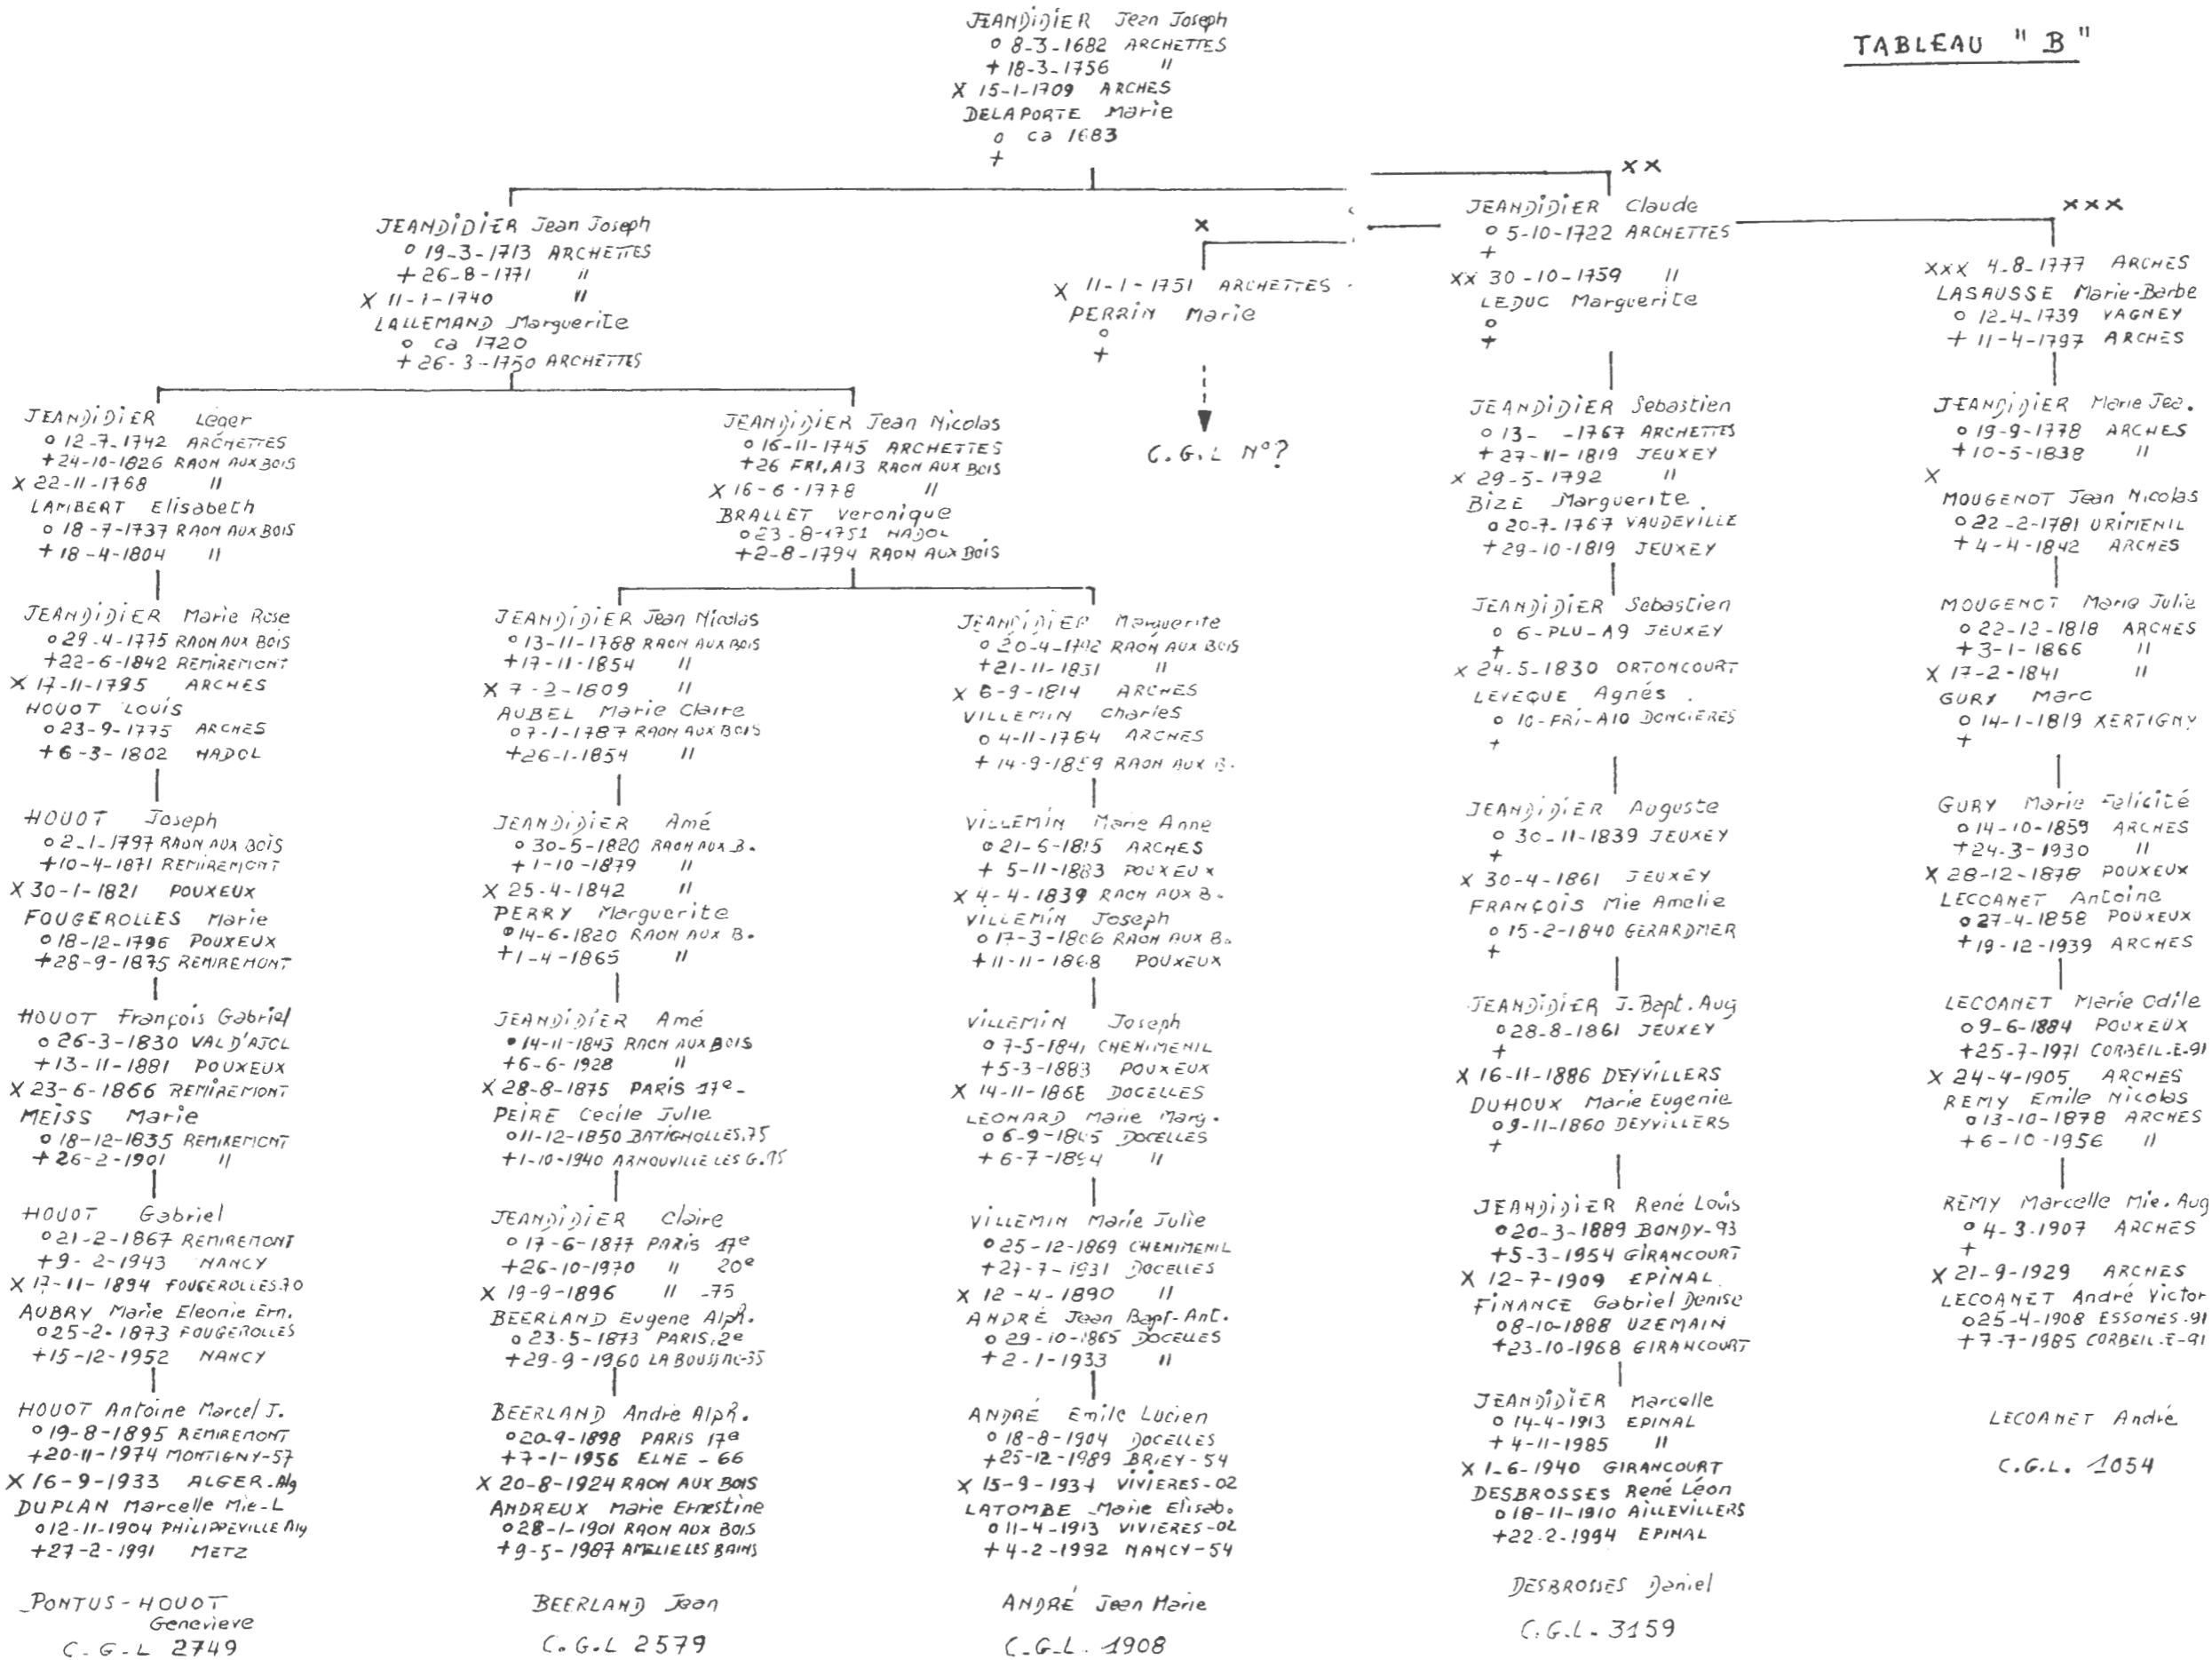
TABLEAU " B "

JEANDIDIER Jean Joseph
o 8-3-1682 ARCHETTES
+ 18-3-1756 "
X 15-1-1709 ARCHES
DELAPORTE Marie
o ca 1683
+

XX

JEANDIDIER Jean Joseph
o 19-3-1713 ARCHETTES
+ 26-8-1771 "
X 11-1-1740 "
LALLEMAND Marguerite
o ca 1720
+ 26-3-1750 ARCHETTES

X

X 11-1-1751 ARCHETTES
PERRIN Marie
o
+

C.G.L N°?

JEANDIDIER Claude
o 5-10-1722 ARCHETTES
+
XX 30-10-1759 "
LEDUC Marguerite
o
+

XXX

XXX 4-8-1777 ARCHES
LASAUSSE Marie-Barbe
o 12-4-1739 VAGNEY
+ 11-4-1797 ARCHES

JEANDIDIER Leger
o 12-7-1742 ARCHETTES
+24-10-1826 RAON AUX BOIS
X 22-11-1768 "
LAMBERT Elisabeth
o 18-7-1737 RAON AUX BOIS
+ 18-4-1804 "

JEANDIDIER Marie Rose
o 29-4-1775 RAON AUX BOIS
+22-6-1842 REMIREMONT
X 17-11-1795 ARCHES
HOUOT Louis
o 23-9-1775 ARCHES
+ 6-3-1802 HADOL

HOUOT Joseph
o 2-1-1797 RAON AUX BOIS
+10-4-1871 REMIREMONT
X 30-1-1821 POUXEUX
FOUGEROLLES Marie
o 18-12-1796 POUXEUX
+28-9-1875 REMIREMONT

HOUOT François Gabriel
o 26-3-1830 VAL D'AJOL
+ 13-11-1881 POUXEUX
X 23-6-1866 REMIREMONT
MEISS Marie
o 18-12-1835 REMIREMONT
+ 26-2-1901 "

HOUOT Gabriel
o 21-2-1867 REMIREMONT
+ 9-2-1943 NANCY
X 17-11-1894 FOUGEROLLES 70
AUBRY Marie Eleonie Ern.
o 25-2-1873 FOUGEROLLES
+ 15-12-1952 NANCY

HOUOT Antoine Marcel J.
o 19-8-1895 REMIREMONT
+20-11-1974 MONTIGNY-57
X 16-9-1933 ALGER.Alg
DUPLAN Marcelle Mie-L
o 12-11-1904 PHILIPPEVILLE Alg
+27-2-1991 METZ

PONTUS-HOUOT Genevieve
C.G.L 2749

JEANDIDIER Jean Nicolas
o 16-11-1745 ARCHETTES
+26 FRI.A13 RAON AUX BOIS
X 16-6-1778 "
BRALLET Veronique
o 23-8-1751 HADOL
+2-8-1794 RAON AUX BOIS

JEANDIDIER Jean Nicolas
o 13-11-1788 RAON AUX BOIS
+ 17-11-1854 "
X 7-2-1809 "
AUBEL Marie Claire
o 7-1-1787 RAON AUX BOIS
+26-1-1854 "

JEANDIDIER Amé
o 30-5-1820 RAON AUX B.
+ 1-10-1879 "
X 25-4-1842 "
PERRY Marguerite
o 14-6-1820 RAON AUX B.
+ 1-4-1865 "

JEANDIDIER Amé
o 14-11-1843 RAON AUX BOIS
+ 6-6-1928 "
X 28-8-1875 PARIS 17e
PEIRE Cecile Julie
o 11-12-1850 BATIGNOLLES.75
+ 1-10-1940 ARNOUVILLE LES G.95

JEANDIDIER Claire
o 17-6-1877 PARIS 17e
+26-10-1970 " 20e
X 19-9-1896 " 75
BEERLAND Eugene Alph.
o 23-5-1873 PARIS.2e
+29-9-1960 LA BOUSSAC-35

BEERLAND Andre Alph.
o 20-9-1898 PARIS 17e
+7-1-1956 ELNE - 66
X 20-8-1924 RAON AUX BOIS
ANDREUX Marie Ernestine
o 28-1-1901 RAON AUX BOIS
+ 9-5-1987 AMELIE LES BAINS

BEERLAND Jean
C.G.L 2579

JEANDIDIER Marguerite
o 20-4-1792 RAON AUX BOIS
+ 21-11-1831 "
X 6-9-1814 ARCHES
VILLEMIN Charles
o 4-11-1764 ARCHES
+ 14-9-1859 RAON AUX B.

VILLEMIN Marie Anne
o 21-6-1815 ARCHES
+ 5-11-1883 POUXEUX
X 4-4-1839 RAON AUX B.
VILLEMIN Joseph
o 17-3-1806 RAON AUX B.
+ 11-11-1868 POUXEUX

VILLEMIN Joseph
o 7-5-1841 CHENIMENIL
+ 5-3-1883 POUXEUX
X 14-11-1868 DOCELLES
LEONARD Marie Marg.
o 6-9-1845 DOCELLES
+ 6-7-1894 "

VILLEMIN Marie Julie
o 25-12-1869 CHENIMENIL
+27-7-1931 DOCELLES
X 12-4-1890 "
ANDRÉ Jean Bapt-Ant.
o 29-10-1865 DOCELLES
+ 2-1-1933 "

ANDRÉ Emile Lucien
o 18-8-1904 DOCELLES
+25-12-1989 BRIEY-54
X 15-9-1934 VIVIERES-02
LATOMBE Marie Elisab.
o 11-4-1913 VIVIERES-02
+ 4-2-1992 NANCY-54

ANDRÉ Jean Marie
C.G.L. 1908

JEANDIDIER Sebastien
o 13- -1767 ARCHETTES
+ 27-11-1819 JEUXEY
X 29-5-1792 "
BIZE Marguerite
o 20-7-1767 VAUDEVILLE
+ 29-10-1819 JEUXEY

JEANDIDIER Sebastien
o 6-PLU-A9 JEUXEY
+
X 24-5-1830 ORTONCOURT
LEVEQUE Agnés
o 10-FRI-A10 DONCIERES
+

JEANDIDIER Auguste
o 30-11-1839 JEUXEY
+
X 30-4-1861 JEUXEY
FRANÇOIS Mie Amelie
o 15-2-1840 GERARDMER
+

JEANDIDIER J. Bapt. Aug
o 28-8-1861 JEUXEY
+
X 16-11-1886 DEYVILLERS
DUHOUX Marie Eugenie
o 9-11-1860 DEYVILLERS
+

JEANDIDIER René Louis
o 20-3-1889 BONDY-93
+ 5-3-1954 GIRANCOURT
X 12-7-1909 EPINAL
FINANCE Gabriel Denise
o 8-10-1888 UZEMAIN
+23-10-1968 GIRANCOURT

JEANDIDIER Marcelle
o 14-4-1913 EPINAL
+ 4-11-1985 "
X 1-6-1940 GIRANCOURT
DESBROSSES René Léon
o 18-11-1910 AILLEVILLERS
+22-2-1994 EPINAL

DESBROSSES Daniel
C.G.L - 3159

JEANDIDIER Marie Jea.
o 19-9-1778 ARCHES
+ 10-5-1838 "
X
MOUGENOT Jean Nicolas
o 22-2-1781 URIMENIL
+ 4-4-1842 ARCHES

MOUGENOT Marie Julie
o 22-12-1818 ARCHES
+ 3-1-1866 "
X 17-2-1841 "
GURY Marc
o 14-1-1819 XERTIGNY
+

GURY Marie Felicité
o 14-10-1859 ARCHES
+24-3-1930 "
X 28-12-1878 POUXEUX
LECOANET Antoine
o 27-4-1858 POUXEUX
+ 19-12-1939 ARCHES

LECOANET Marie Odile
o 9-6-1884 POUXEUX
+25-7-1971 CORBEIL-E-91
X 24-4-1905 ARCHES
REMY Emile Nicolas
o 13-10-1878 ARCHES
+ 6-10-1956 "

REMY Marcelle Mie. Aug
o 4-3-1907 ARCHES
+
X 21-9-1929 ARCHES
LECOANET André Victor
o 25-4-1908 ESSONES-91
+ 7-7-1985 CORBEIL-E-91

LECOANET André
C.G.L. 1054